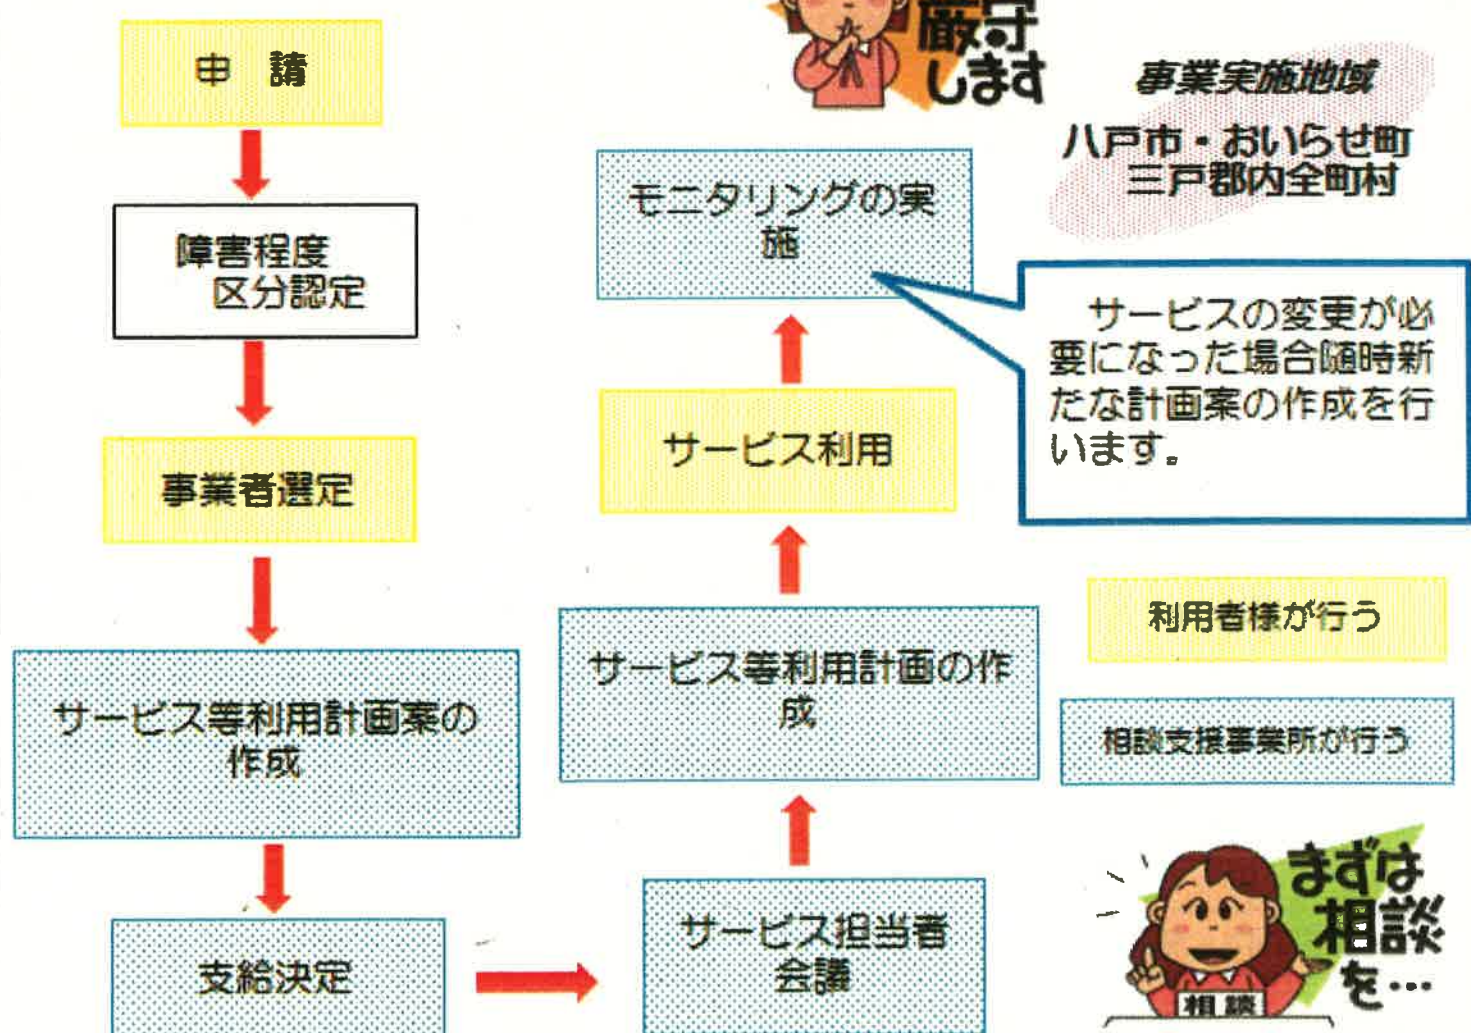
申　請

障害程度区分認定

事業者選定

サービス等利用計画案の作成

支給決定

サービス担当者会議

サービス等利用計画の作成

サービス利用

モニタリングの実施

厳守します

事業実施地域

八戸市・おいらせ町
三戸郡内全町村

サービスの変更が必要になった場合随時新たな計画案の作成を行います。

利用者様が行う

相談支援事業所が行う

まずは相談を…

相談